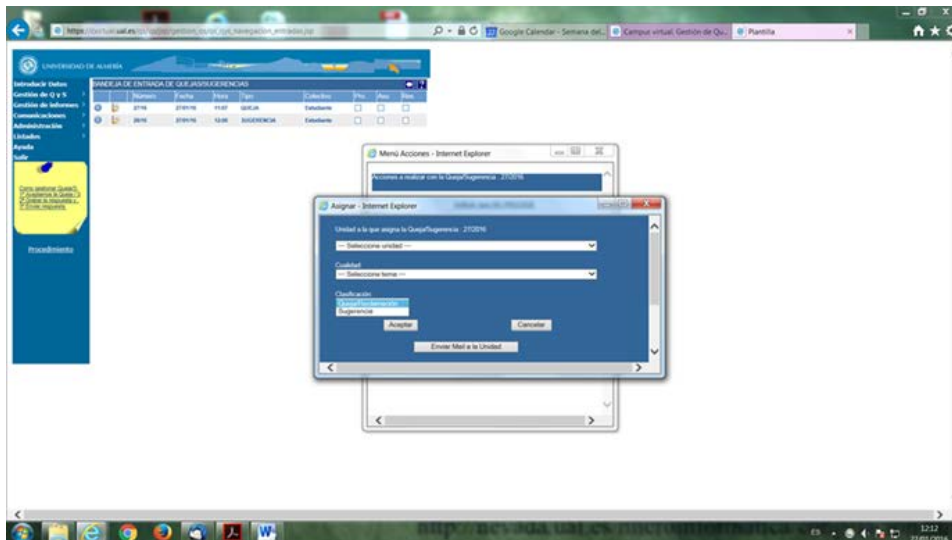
https://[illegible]ual.es/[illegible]/gestion_quejas_navegacion_entrada.jsp

Google Calendar - Semana del...

Campus virtual: Gestión de Qu...

Plantilla

UNIVERSIDAD DE ALMERÍA

Introducir Datos
Gestión de Q y S
Gestión de Informes
Comunicaciones
Administración
Listados
Ayuda
Salir

Como gestionar Queja/S
1º Asignarse la Queja / S
2º Obtener la respuesta
3º Enviar respuesta

Procedimiento

BANDEJA DE ENTRADA DE QUEJAS/SUGERENCIAS

| | | Número | Fecha | Hora | Tipo | Colectivo | Pte. | Asu. | Fin. |
|---|---|---|---|---|---|---|---|---|---|
| | | 27/16 | 27/01/16 | 11:07 | QUEJA | Estudiante | | | |
| | | 28/16 | 27/01/16 | 12:06 | SUGERENCIA | Estudiante | | | |

Menú Acciones - Internet Explorer

Acciones a realizar con la Queja/Sugerencia : 27/2016

Asignar - Internet Explorer

Unidad a la que asigna la Queja/Sugerencia : 27/2016

--- Seleccione unidad ---

Cualidad

--- Seleccione tema ---

Clasificación

Queja/Reclamación
Sugerencia

Aceptar

Cancelar

Enviar Mail a la Unidad

http://nevada.ual.es/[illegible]

ES

12:12